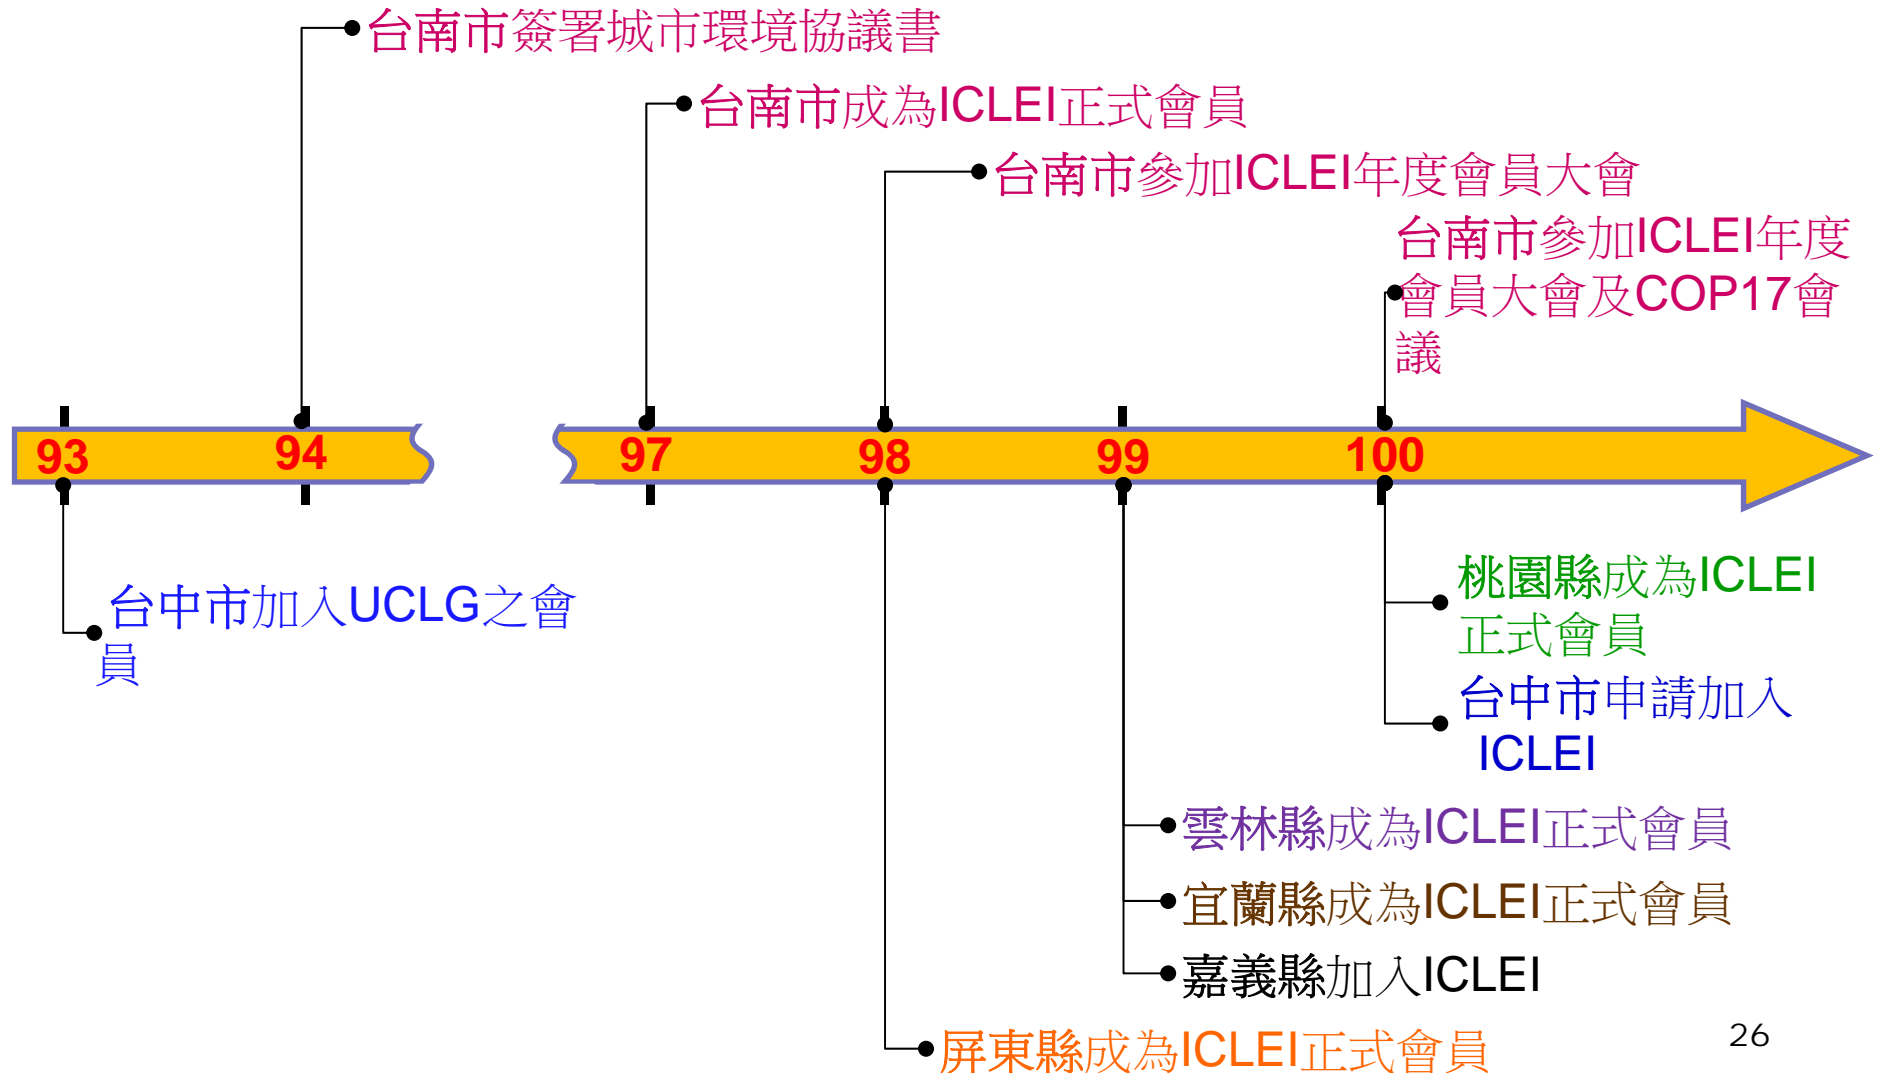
台南市簽署城市環境協議書

台南市成為ICLEI正式會員

台南市參加ICLEI年度會員大會

台南市參加ICLEI年度會員大會及COP17會議

93

94

97

98

99

100

台中市加入UCLG之會員

桃園縣成為ICLEI正式會員

台中市申請加入ICLEI

雲林縣成為ICLEI正式會員

宜蘭縣成為ICLEI正式會員

嘉義縣加入ICLEI

屏東縣成為ICLEI正式會員

26